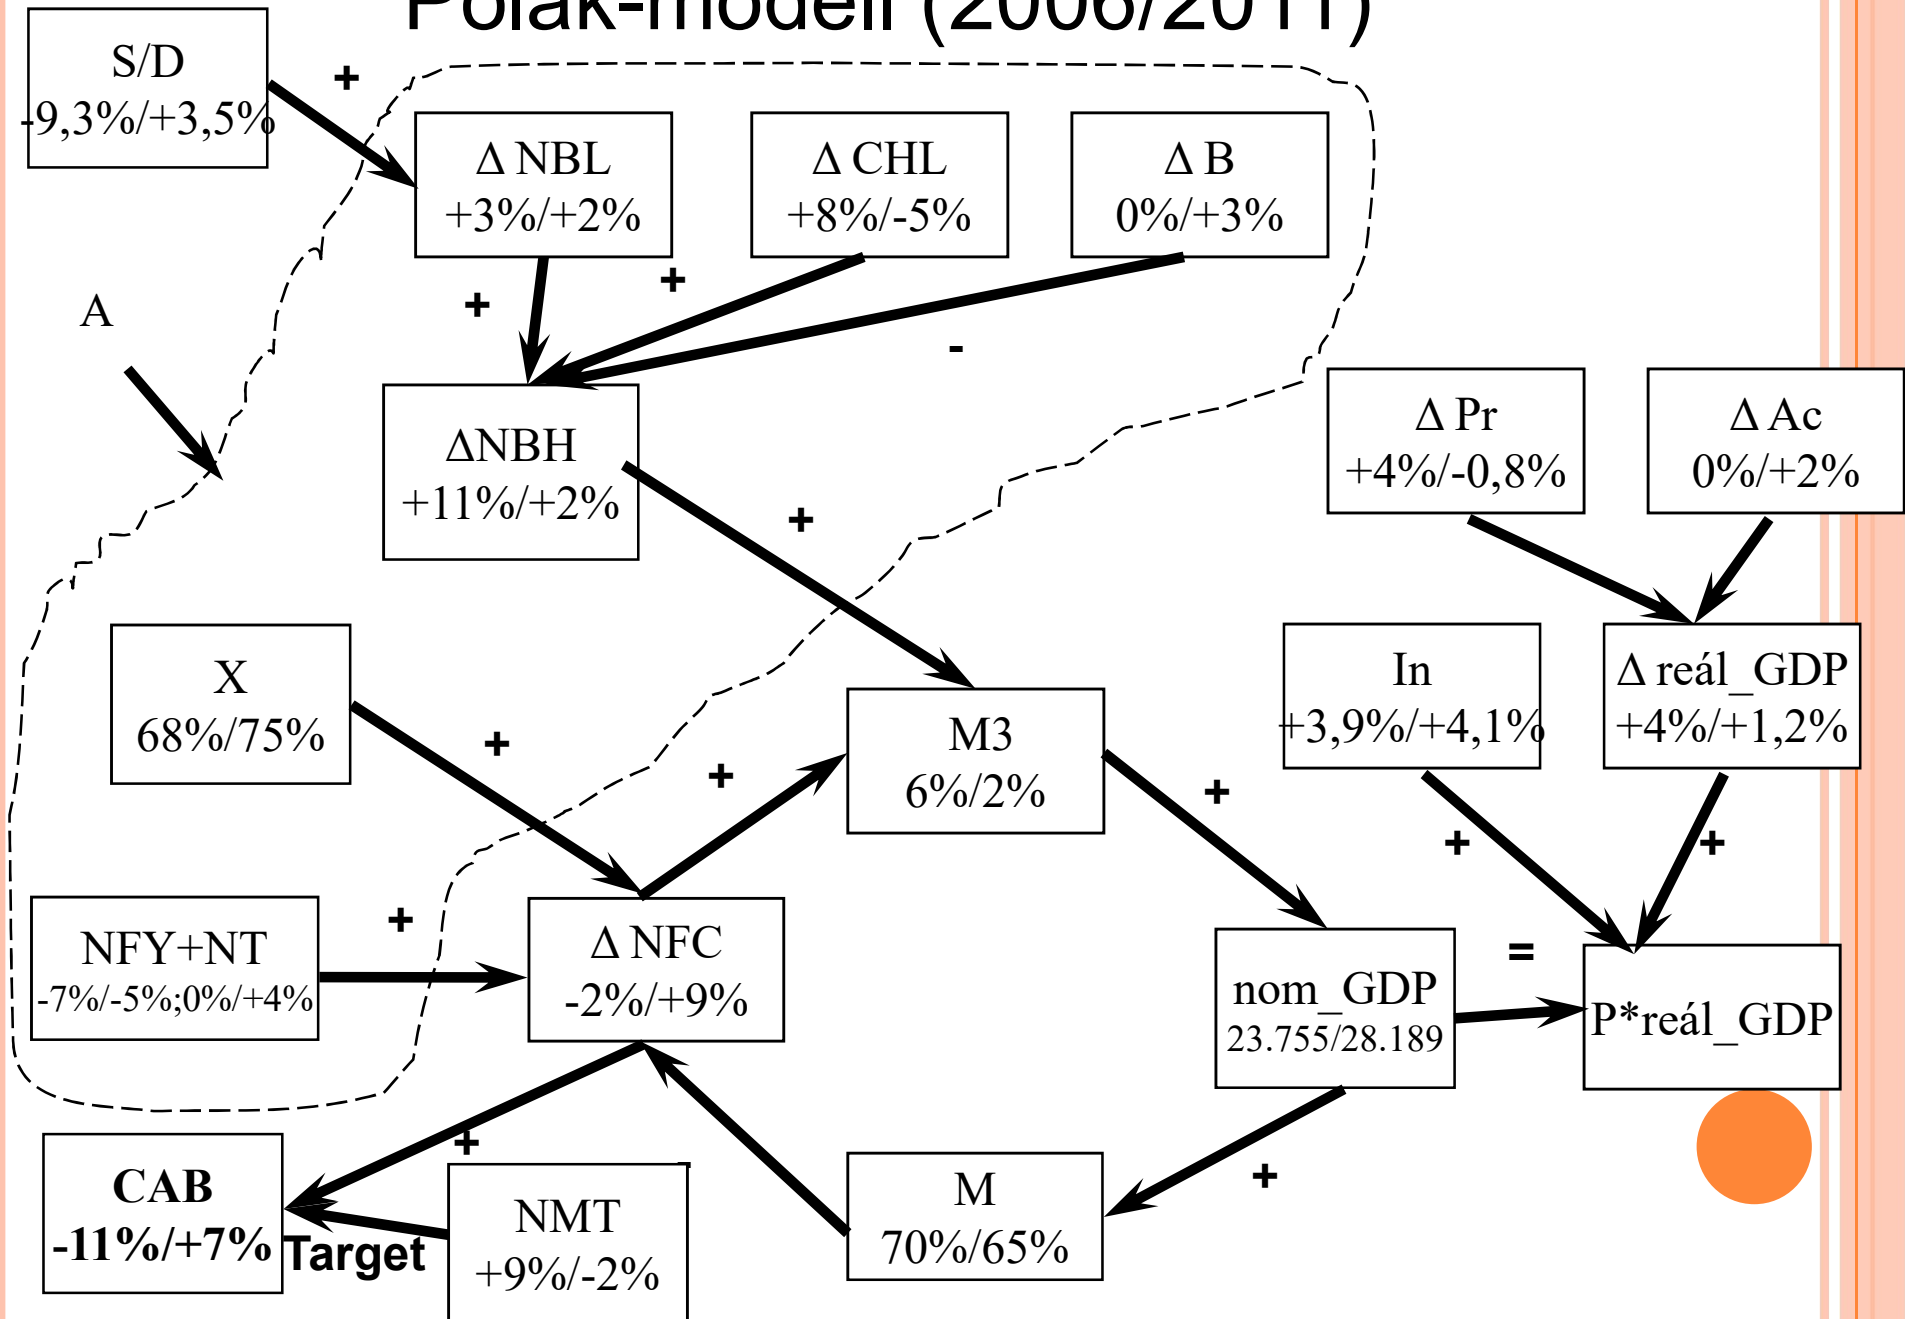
Polak-modell (2006/2011)

S/D -9,3%/+3,5%

+

Δ NBL +3%/+2%

Δ CHL +8%/-5%

Δ B 0%/+3%

A

+

+

-

ΔNBH +11%/+2%

+

Δ Pr +4%/-0,8%

Δ Ac 0%/+2%

X 68%/75%

+

+

M3 6%/2%

In +3,9%/+4,1%

Δ reál_GDP +4%/+1,2%

+

+

+

NFY+NT -7%/-5%;0%/+4%

+

Δ NFC -2%/+9%

nom_GDP 23.755/28.189

=

P*reál_GDP

+

CAB -11%/+7%

Target

NMT +9%/-2%

M 70%/65%

+